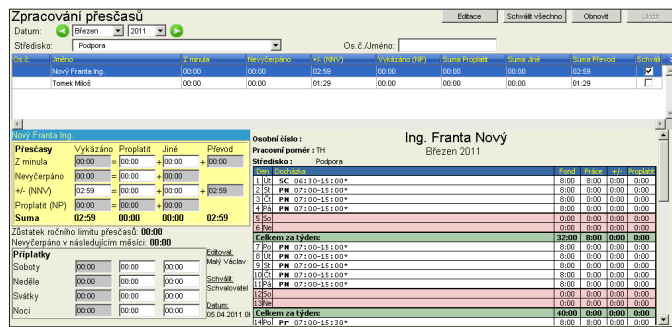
Zpracování přesčasů

Editace | Schválit všechno | Obnovit | Uložit

Datum: Březen 2011

Středisko: Podpora

Os.č./Jméno:

| Os.č. | Jméno | Z minula | Nevyčerpáno | +/- (NNV) | Vykázáno (NP) | Suma Proplatit | Suma Jiné | Suma Převod | Schvál |
|---|---|---|---|---|---|---|---|---|---|
| | Nový Franta Ing. | 00:00 | 00:00 | 02:59 | 00:00 | 00:00 | 00:00 | 02:59 | ☑ |
| | Tomek Miloš | 00:00 | 00:00 | 01:29 | 00:00 | 00:00 | 00:00 | 01:29 | ☐ |

Nový Franta Ing.

| Přesčasy | Vykázáno | Proplatit | Jiné | Převod |
|---|---|---|---|---|
| Z minula | 00:00 | = 00:00 | + 00:00 | + 00:00 |
| Nevyčerpáno | 00:00 | = 00:00 | + 00:00 | |
| +/- (NNV) | 02:59 | = 00:00 | + 00:00 | + 02:59 |
| Proplatit (NP) | 00:00 | = 00:00 | + 00:00 | |
| Suma | 02:59 | 00:00 | 00:00 | 02:59 |

Zůstatek ročního limitu přesčasů: 00:00
Nevyčerpáno v následujícím měsíci: 00:00

| Příplatky | | | |
|---|---|---|---|
| Soboty | 00:00 | 00:00 | 00:00 |
| Neděle | 00:00 | 00:00 | 00:00 |
| Svátky | 00:00 | 00:00 | 00:00 |
| Noci | 00:00 | 00:00 | 00:00 |

Editoval: Malý Václav
Schválil: Schvalovatel
Datum: 05.04.2011 0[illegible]

Osobní číslo :
Pracovní poměr : TH
Středisko : Podpora

Ing. Franta Nový
Březen 2011

| Den | Docházka | Fond | Práce | +/- | Proplatit |
|---|---|---|---|---|---|
| 1 Út | SC 06:30-15:00* | 8:00 | 8:00 | 0:00 | 0:00 |
| 2 St | PN 07:00-15:00* | 8:00 | 8:00 | 0:00 | 0:00 |
| 3 Čt | PN 07:00-15:00* | 8:00 | 8:00 | 0:00 | 0:00 |
| 4 Pá | PN 07:00-15:00* | 8:00 | 8:00 | 0:00 | 0:00 |
| 5 So | | 0:00 | 0:00 | 0:00 | 0:00 |
| 6 Ne | | 0:00 | 0:00 | 0:00 | 0:00 |
| Celkem za týden: | | 32:00 | 00:00 | 0:00 | 0:00 |
| 7 Po | PN 07:00-15:00* | 8:00 | 8:00 | 0:00 | 0:00 |
| 8 Út | PN 07:00-15:00* | 8:00 | 8:00 | 0:00 | 0:00 |
| 9 St | PN 07:00-15:00* | 8:00 | 8:00 | 0:00 | 0:00 |
| 10 Čt | PN 07:00-15:00* | 8:00 | 8:00 | 0:00 | 0:00 |
| 11 Pá | PN 07:00-15:00* | 8:00 | 8:00 | 0:00 | 0:00 |
| 12 So | | 0:00 | 0:00 | 0:00 | 0:00 |
| 13 Ne | | 0:00 | 0:00 | 0:00 | 0:00 |
| Celkem za týden: | | 40:00 | 00:00 | 0:00 | 0:00 |
| 14 Po | Pr 07:00-15:30* | 8:00 | 8:00 | 0:00 | 0:00 |